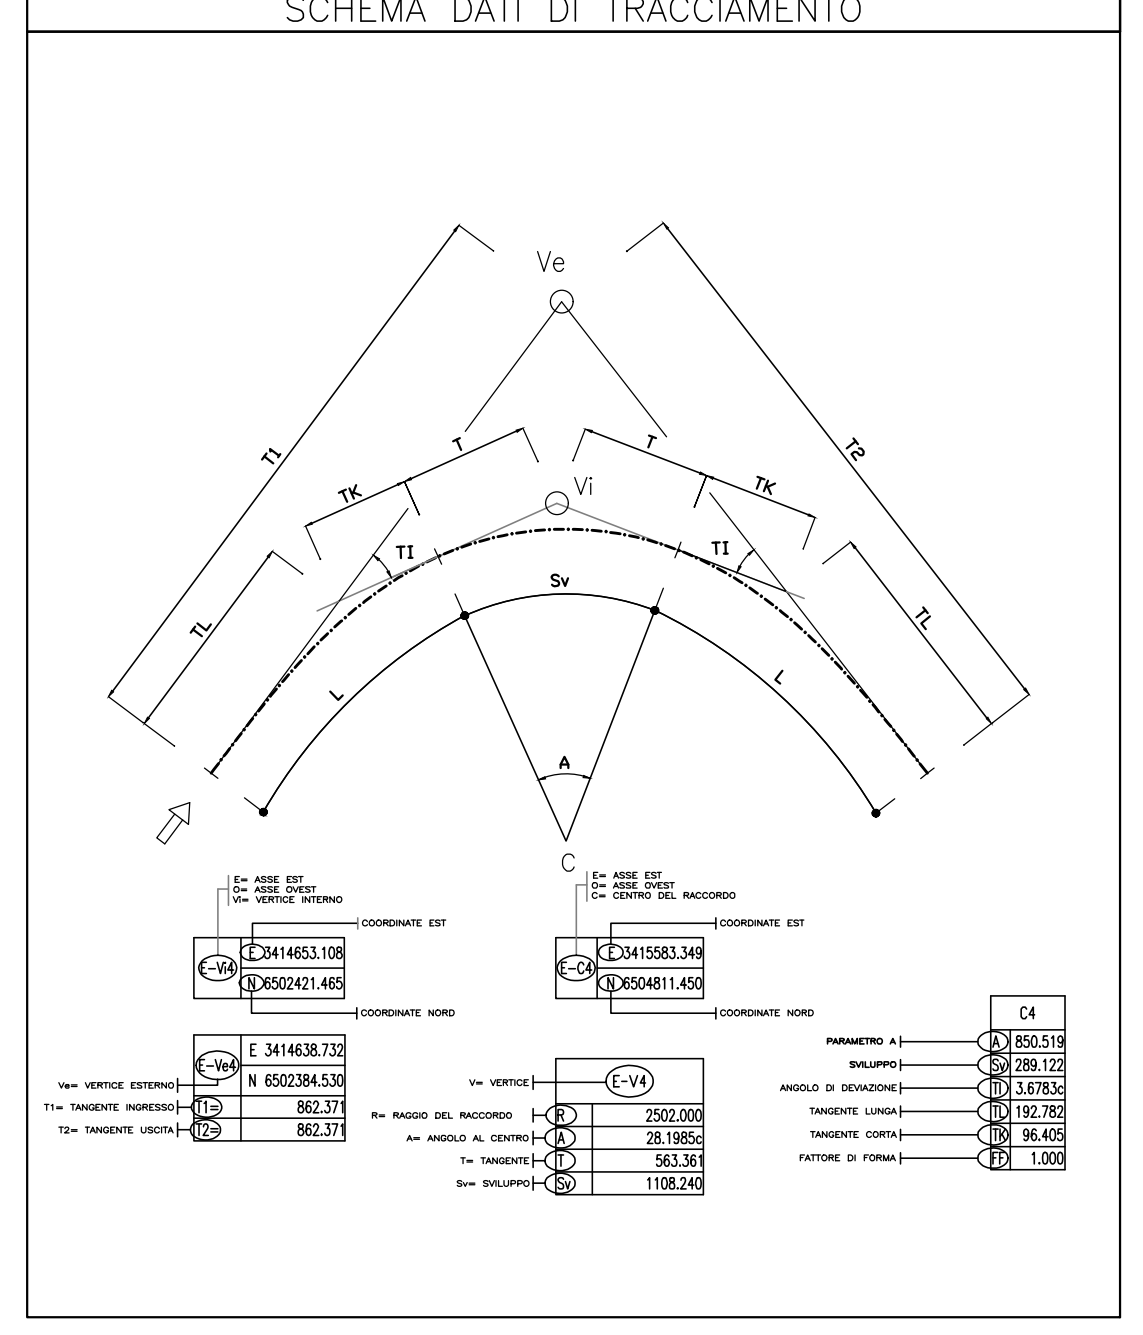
SCHEMA DATI DI TRACCIAMENTO

Ve
T1
T2
T
T
TK
TK
Vi
TI
TI
Sv
TL
TL
L
L
A
C

E= ASSE EST
O= ASSE OVEST
Vi= VERTICE INTERNO

COORDINATE EST

| E-Vi4 | E 3414653.108 |
|---|---|
| | N 6502421.465 |

COORDINATE NORD

E= ASSE EST
O= ASSE OVEST
C= CENTRO DEL RACCORDO

COORDINATE EST

| E-C4 | E 3415583.349 |
|---|---|
| | N 6504811.450 |

COORDINATE NORD

| | C4 |
|---|---|
| PARAMETRO A | A 850.519 |
| SVILUPPO | Sv 289.122 |
| ANGOLO DI DEVIAZIONE | TI 3.6783c |
| TANGENTE LUNGA | TL 192.782 |
| TANGENTE CORTA | TK 96.405 |
| FATTORE DI FORMA | FF 1.000 |

| Ve= VERTICE ESTERNO | E-Ve4 | E 3414638.732 |
|---|---|---|
| | | N 6502384.530 |
| T1= TANGENTE INGRESSO | T1= | 862.371 |
| T2= TANGENTE USCITA | T2= | 862.371 |

| V= VERTICE | E-V4 |
|---|---|
| R= RAGGIO DEL RACCORDO | R 2502.000 |
| A= ANGOLO AL CENTRO | A 28.1985c |
| T= TANGENTE | T 563.361 |
| Sv= SVILUPPO | Sv 1108.240 |